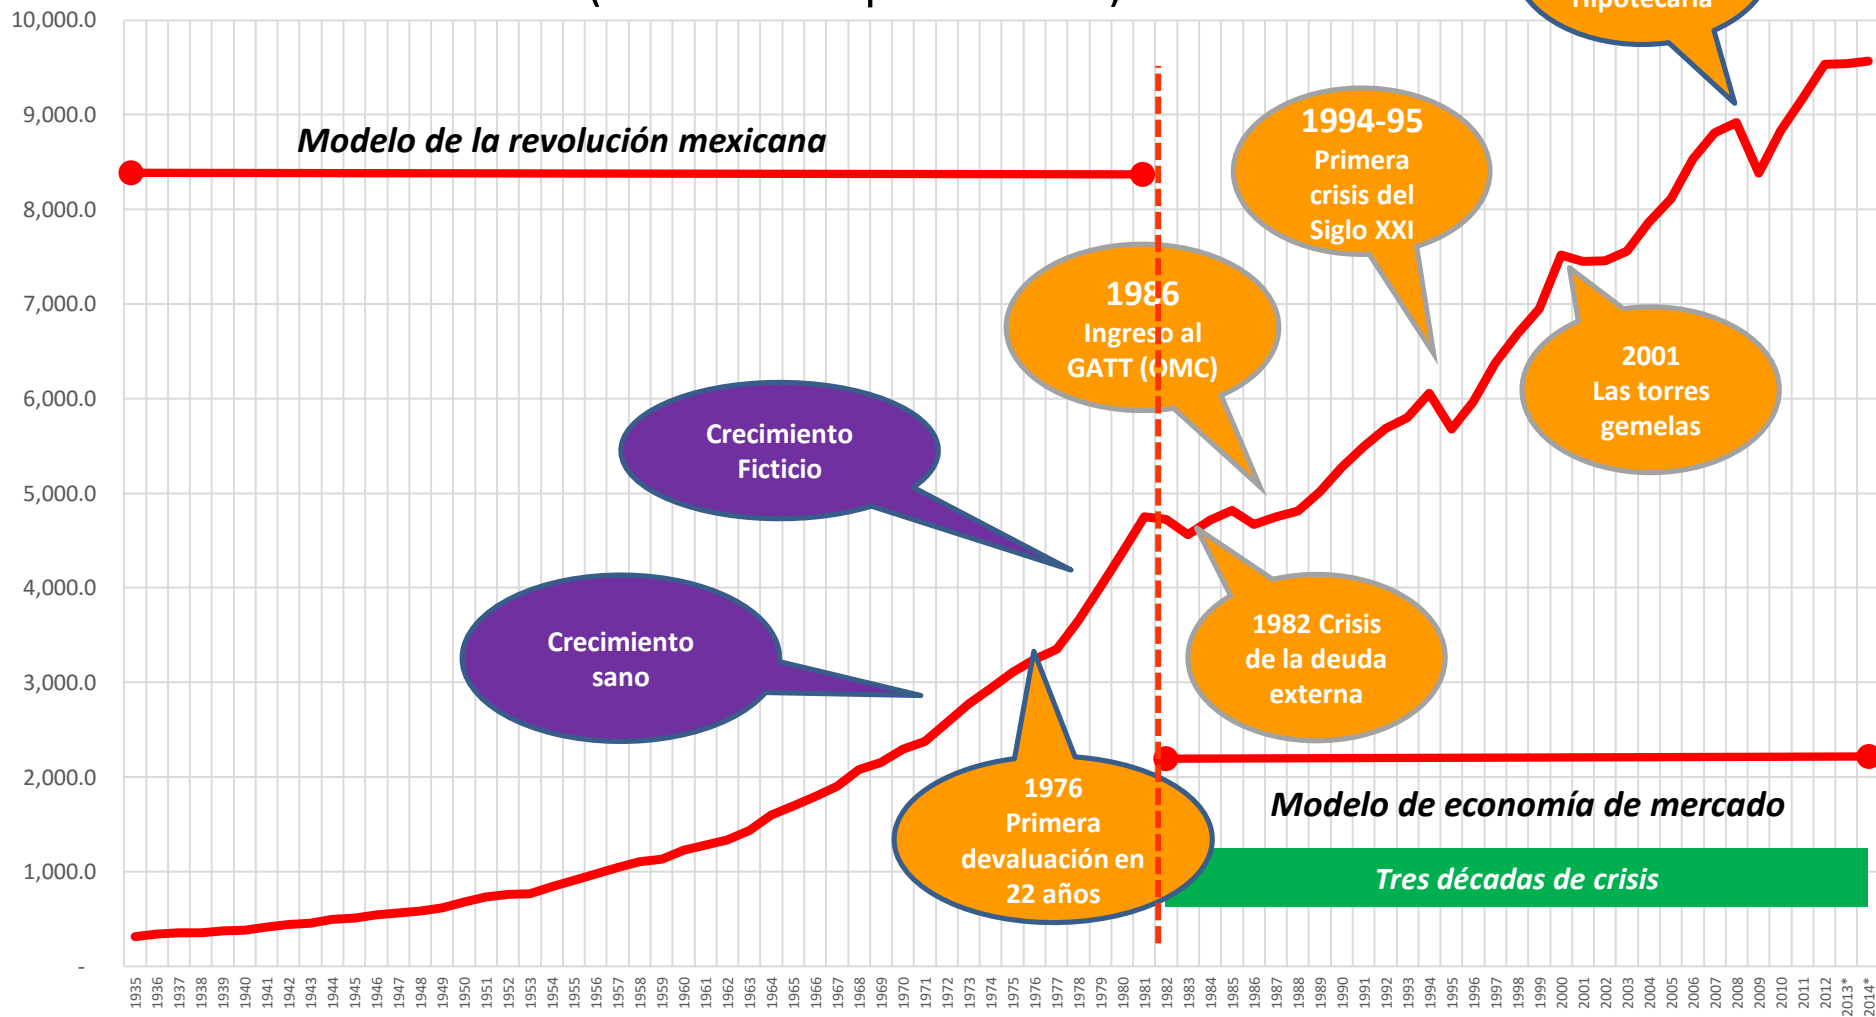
( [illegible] )

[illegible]ipotecaria

10,000.0
9,000.0
8,000.0
7,000.0
6,000.0
5,000.0
4,000.0
3,000.0
2,000.0
1,000.0
-

Modelo de la revolución mexicana

1994-95
Primera crisis del Siglo XXI

1986
Ingreso al GATT (OMC)

2001
Las torres gemelas

Crecimiento Ficticio

Crecimiento sano

1982 Crisis de la deuda externa

1976
Primera devaluación en 22 años

Modelo de economía de mercado

Tres décadas de crisis

1935 1936 1937 1938 1939 1940 1941 1942 1943 1944 1945 1946 1947 1948 1949 1950 1951 1952 1953 1954 1955 1956 1957 1958 1959 1960 1961 1962 1963 1964 1965 1966 1967 1968 1969 1970 1971 1972 1973 1974 1975 1976 1977 1978 1979 1980 1981 1982 1983 1984 1985 1986 1987 1988 1989 1990 1991 1992 1993 1994 1995 1996 1997 1998 1999 2000 2001 2002 2003 2004 2005 2006 2007 2008 2009 2010 2011 2012 2013* 2014*